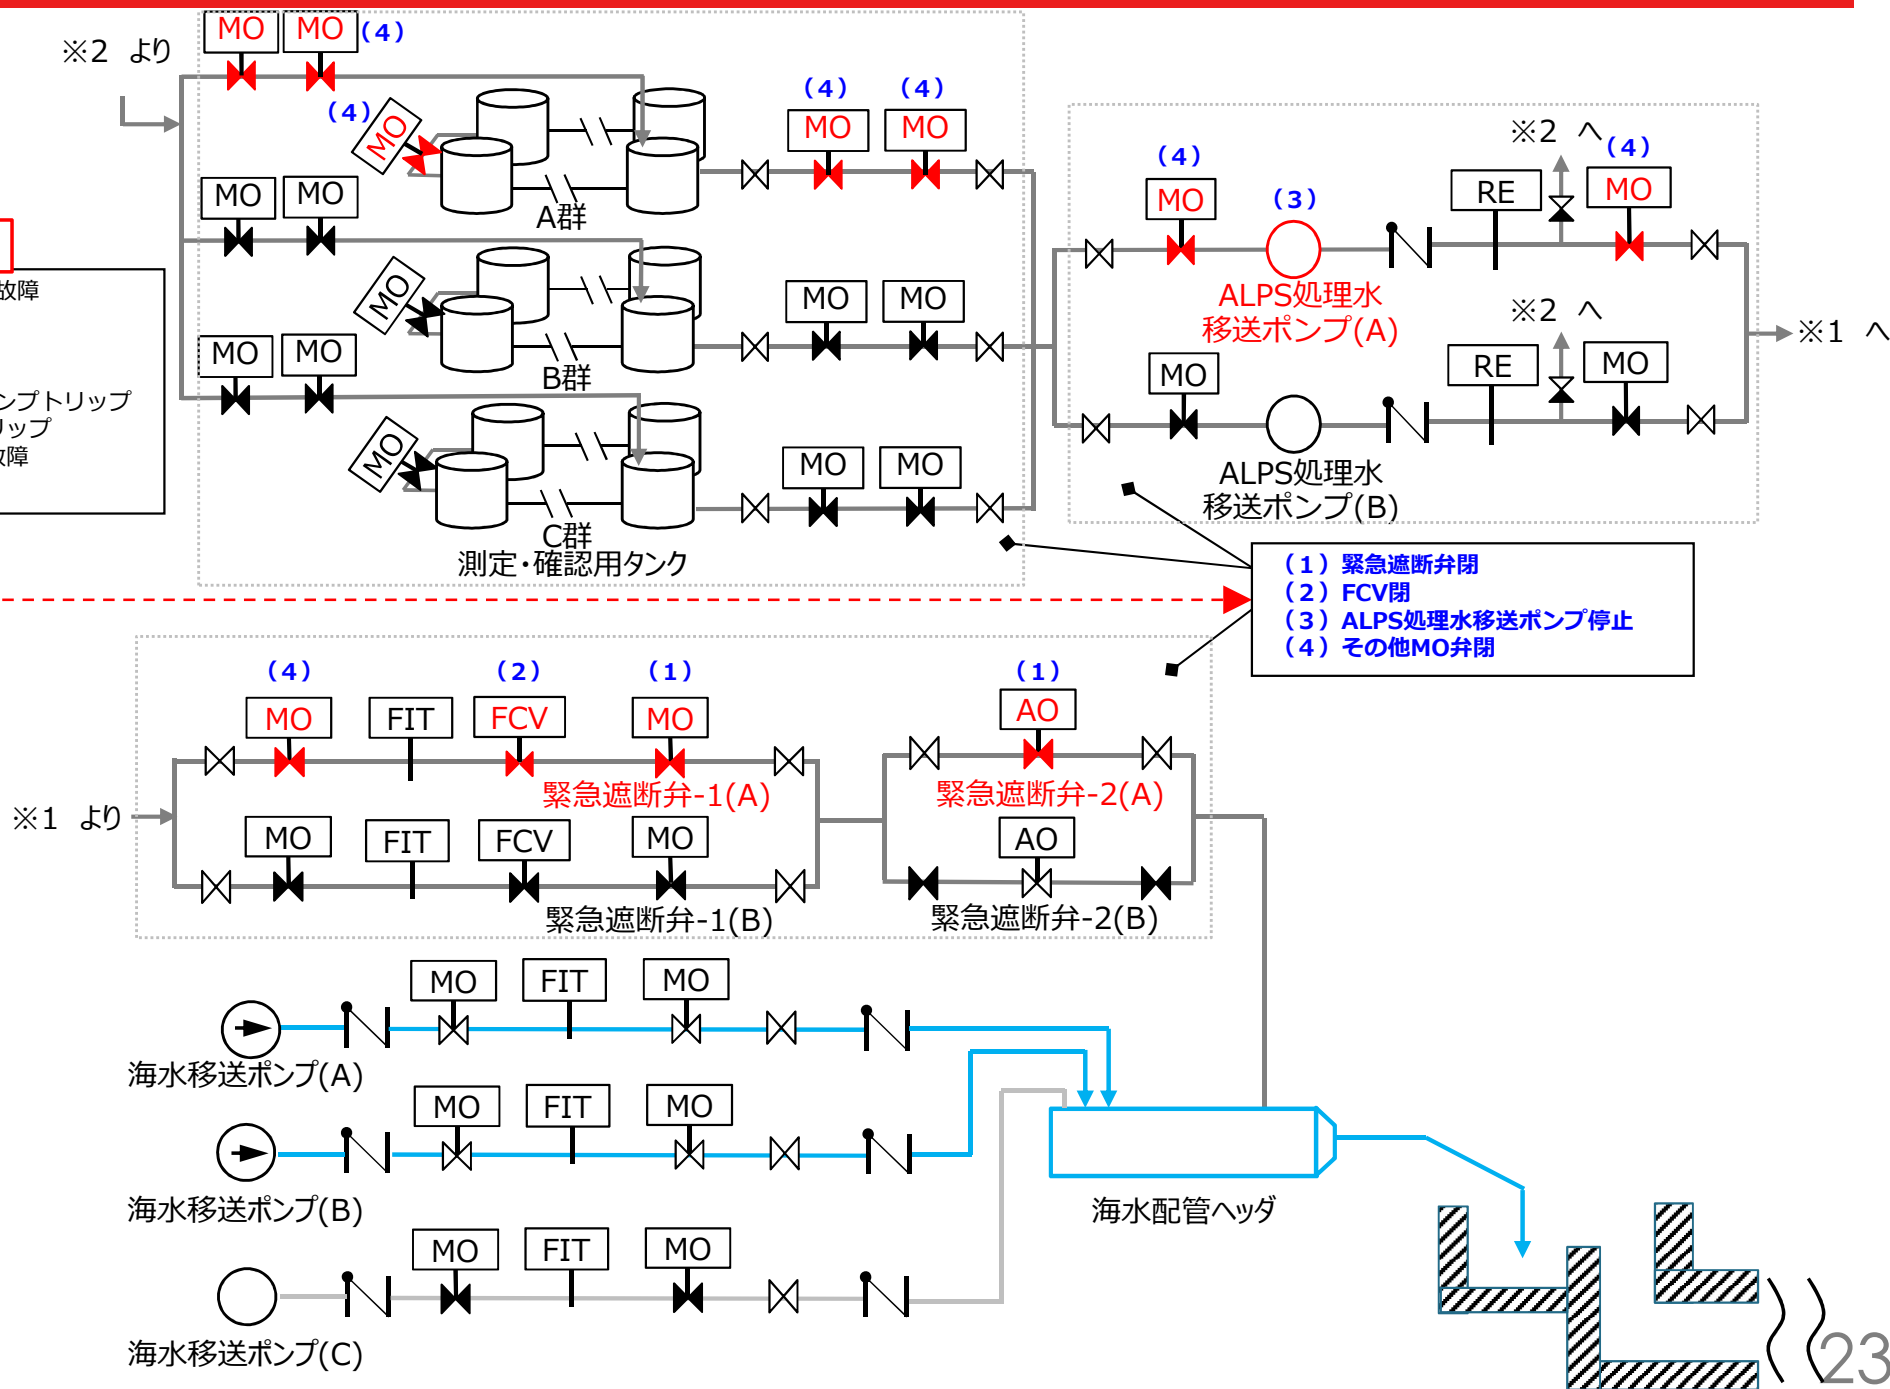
※2 より

MO MO (4)

(4) MO

MO MO

A群

(4) (4)
MO MO

MO MO

B群

MO MO

MO MO

MO

C群
測定・確認用タンク

MO MO

故障

ンプトリップ
リップ
故障

(4)
MO
(3)
ALPS処理水
移送ポンプ(A)

※2 へ
(4)
RE MO

※2 へ
RE MO

MO
ALPS処理水
移送ポンプ(B)

※1 へ

（1）緊急遮断弁閉
（2）FCV閉
（3）ALPS処理水移送ポンプ停止
（4）その他MO弁閉

(4) (2) (1)
MO FIT FCV MO
緊急遮断弁-1(A)

※1 より

MO FIT FCV MO
緊急遮断弁-1(B)

(1)
AO
緊急遮断弁-2(A)
AO
緊急遮断弁-2(B)

MO FIT MO
海水移送ポンプ(A)

MO FIT MO
海水移送ポンプ(B)

MO FIT MO
海水移送ポンプ(C)

海水配管ヘッダ

23